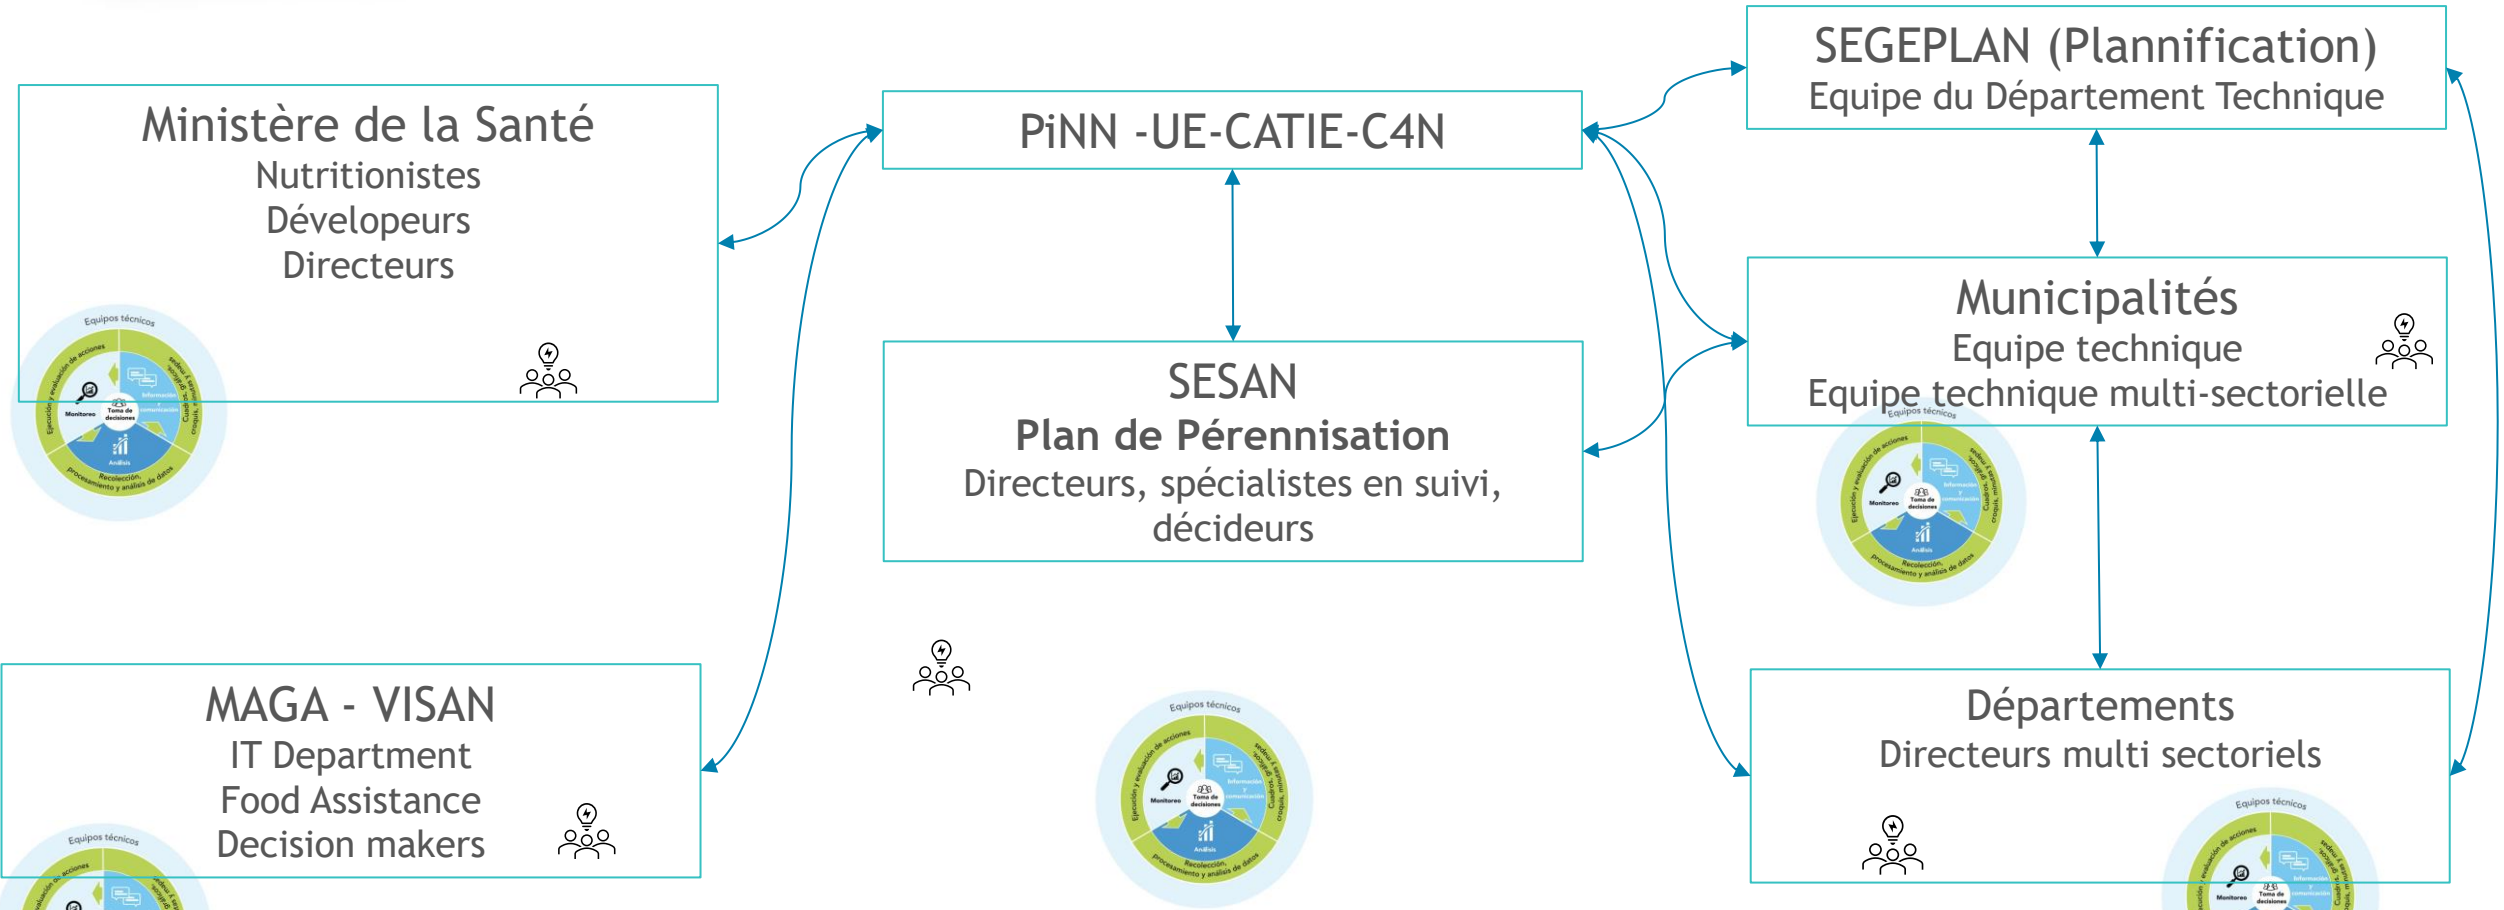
Ministère de la Santé
Nutritionistes
Développeurs
Directeurs

Equipos técnicos
Ejecución y evaluación de acciones
Monitoreo
Toma de decisiones
Información y comunicación
Cuadros, gráficas, mapas
Análisis
Recolección, procesamiento y análisis de datos

PiNN -UE-CATIE-C4N

SESAN
Plan de Pérennisation
Directeurs, spécialistes en suivi, décideurs

SEGEPLAN (Plannification)
Equipe du Département Technique

Municipalités
Equipe technique
Equipe technique multi-sectorielle

Equipos técnicos
Ejecución y evaluación de acciones
Monitoreo
Toma de decisiones
Información y comunicación
Cuadros, gráficas, mapas
Análisis
Recolección, procesamiento y análisis de datos

MAGA - VISAN
IT Department
Food Assistance
Decision makers

Equipos técnicos

Equipos técnicos
Ejecución y evaluación de acciones
Monitoreo
Toma de decisiones
Información y comunicación
Cuadros, gráficas, mapas
Análisis
Recolección, procesamiento y análisis de datos

Départements
Directeurs multi sectoriels

Equipos técnicos
Monitoreo
Toma de decisiones
Información y comunicación